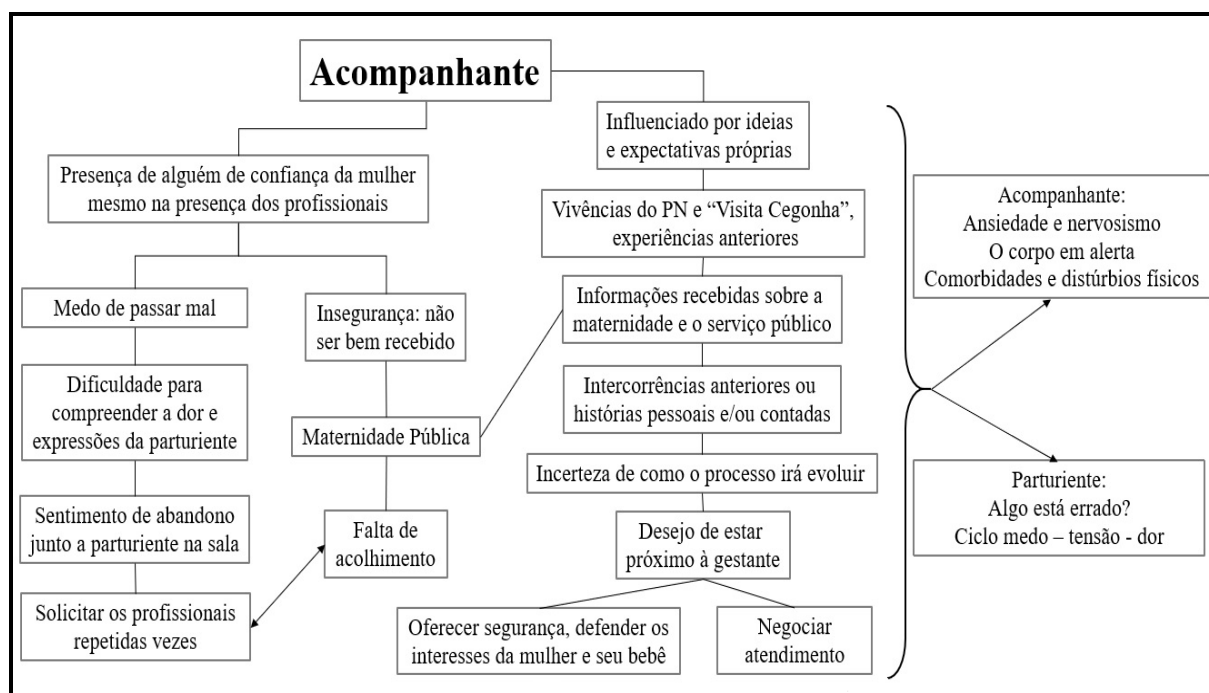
Acompanhante

Presença de alguém de confiança da mulher mesmo na presença dos profissionais

Medo de passar mal

Dificuldade para compreender a dor e expressões da parturiente

Sentimento de abandono junto a parturiente na sala

Solicitar os profissionais repetidas vezes

Insegurança: não ser bem recebido

Maternidade Pública

Falta de acolhimento

Influenciado por ideias e expectativas próprias

Vivências do PN e "Visita Cegonha", experiências anteriores

Informações recebidas sobre a maternidade e o serviço público

Intercorrências anteriores ou histórias pessoais e/ou contadas

Incerteza de como o processo irá evoluir

Desejo de estar próximo à gestante

Oferecer segurança, defender os interesses da mulher e seu bebê

Negociar atendimento

Acompanhante:
Ansiedade e nervosismo
O corpo em alerta
Comorbidades e distúrbios físicos

Parturiente:
Algo está errado?
Ciclo medo – tensão - dor